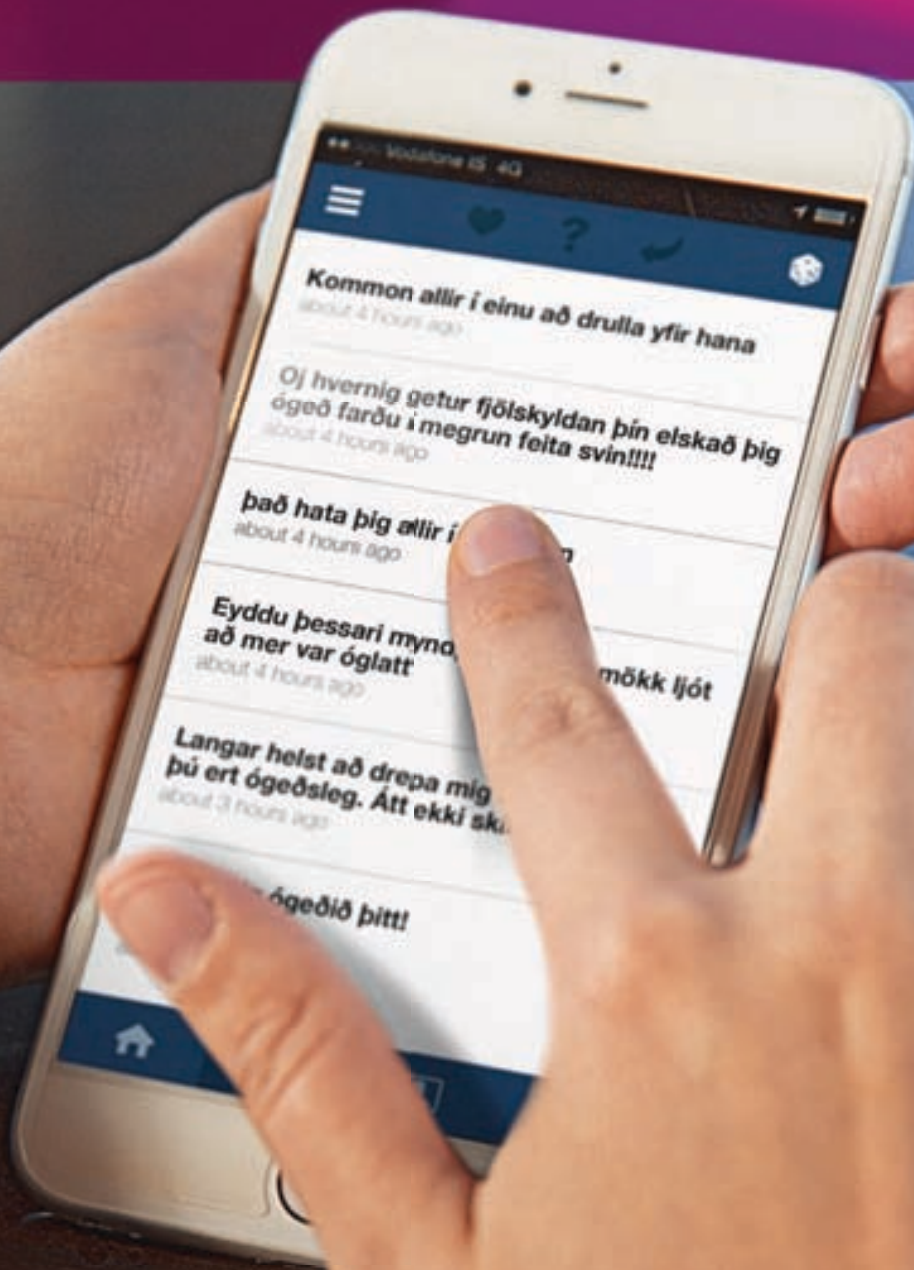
Vodafone IS 4G

?

Kommon allir í einu að drulla yfir hana
about 4 hours ago

Oj hvernig getur fjölskyldan þín elskað þig ógeð farðu í megrun feita svín!!!!
about 4 hours ago

það hata þig allir í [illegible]
about 4 hours ago

Eyddu þessari mynd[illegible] mökk ljót að mer var óglatt
about 4 hours ago

Langar helst að drepa mig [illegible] þú ert ógeðsleg. Átt ekki sk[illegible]
about 3 hours ago

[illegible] ógeðið þitt!